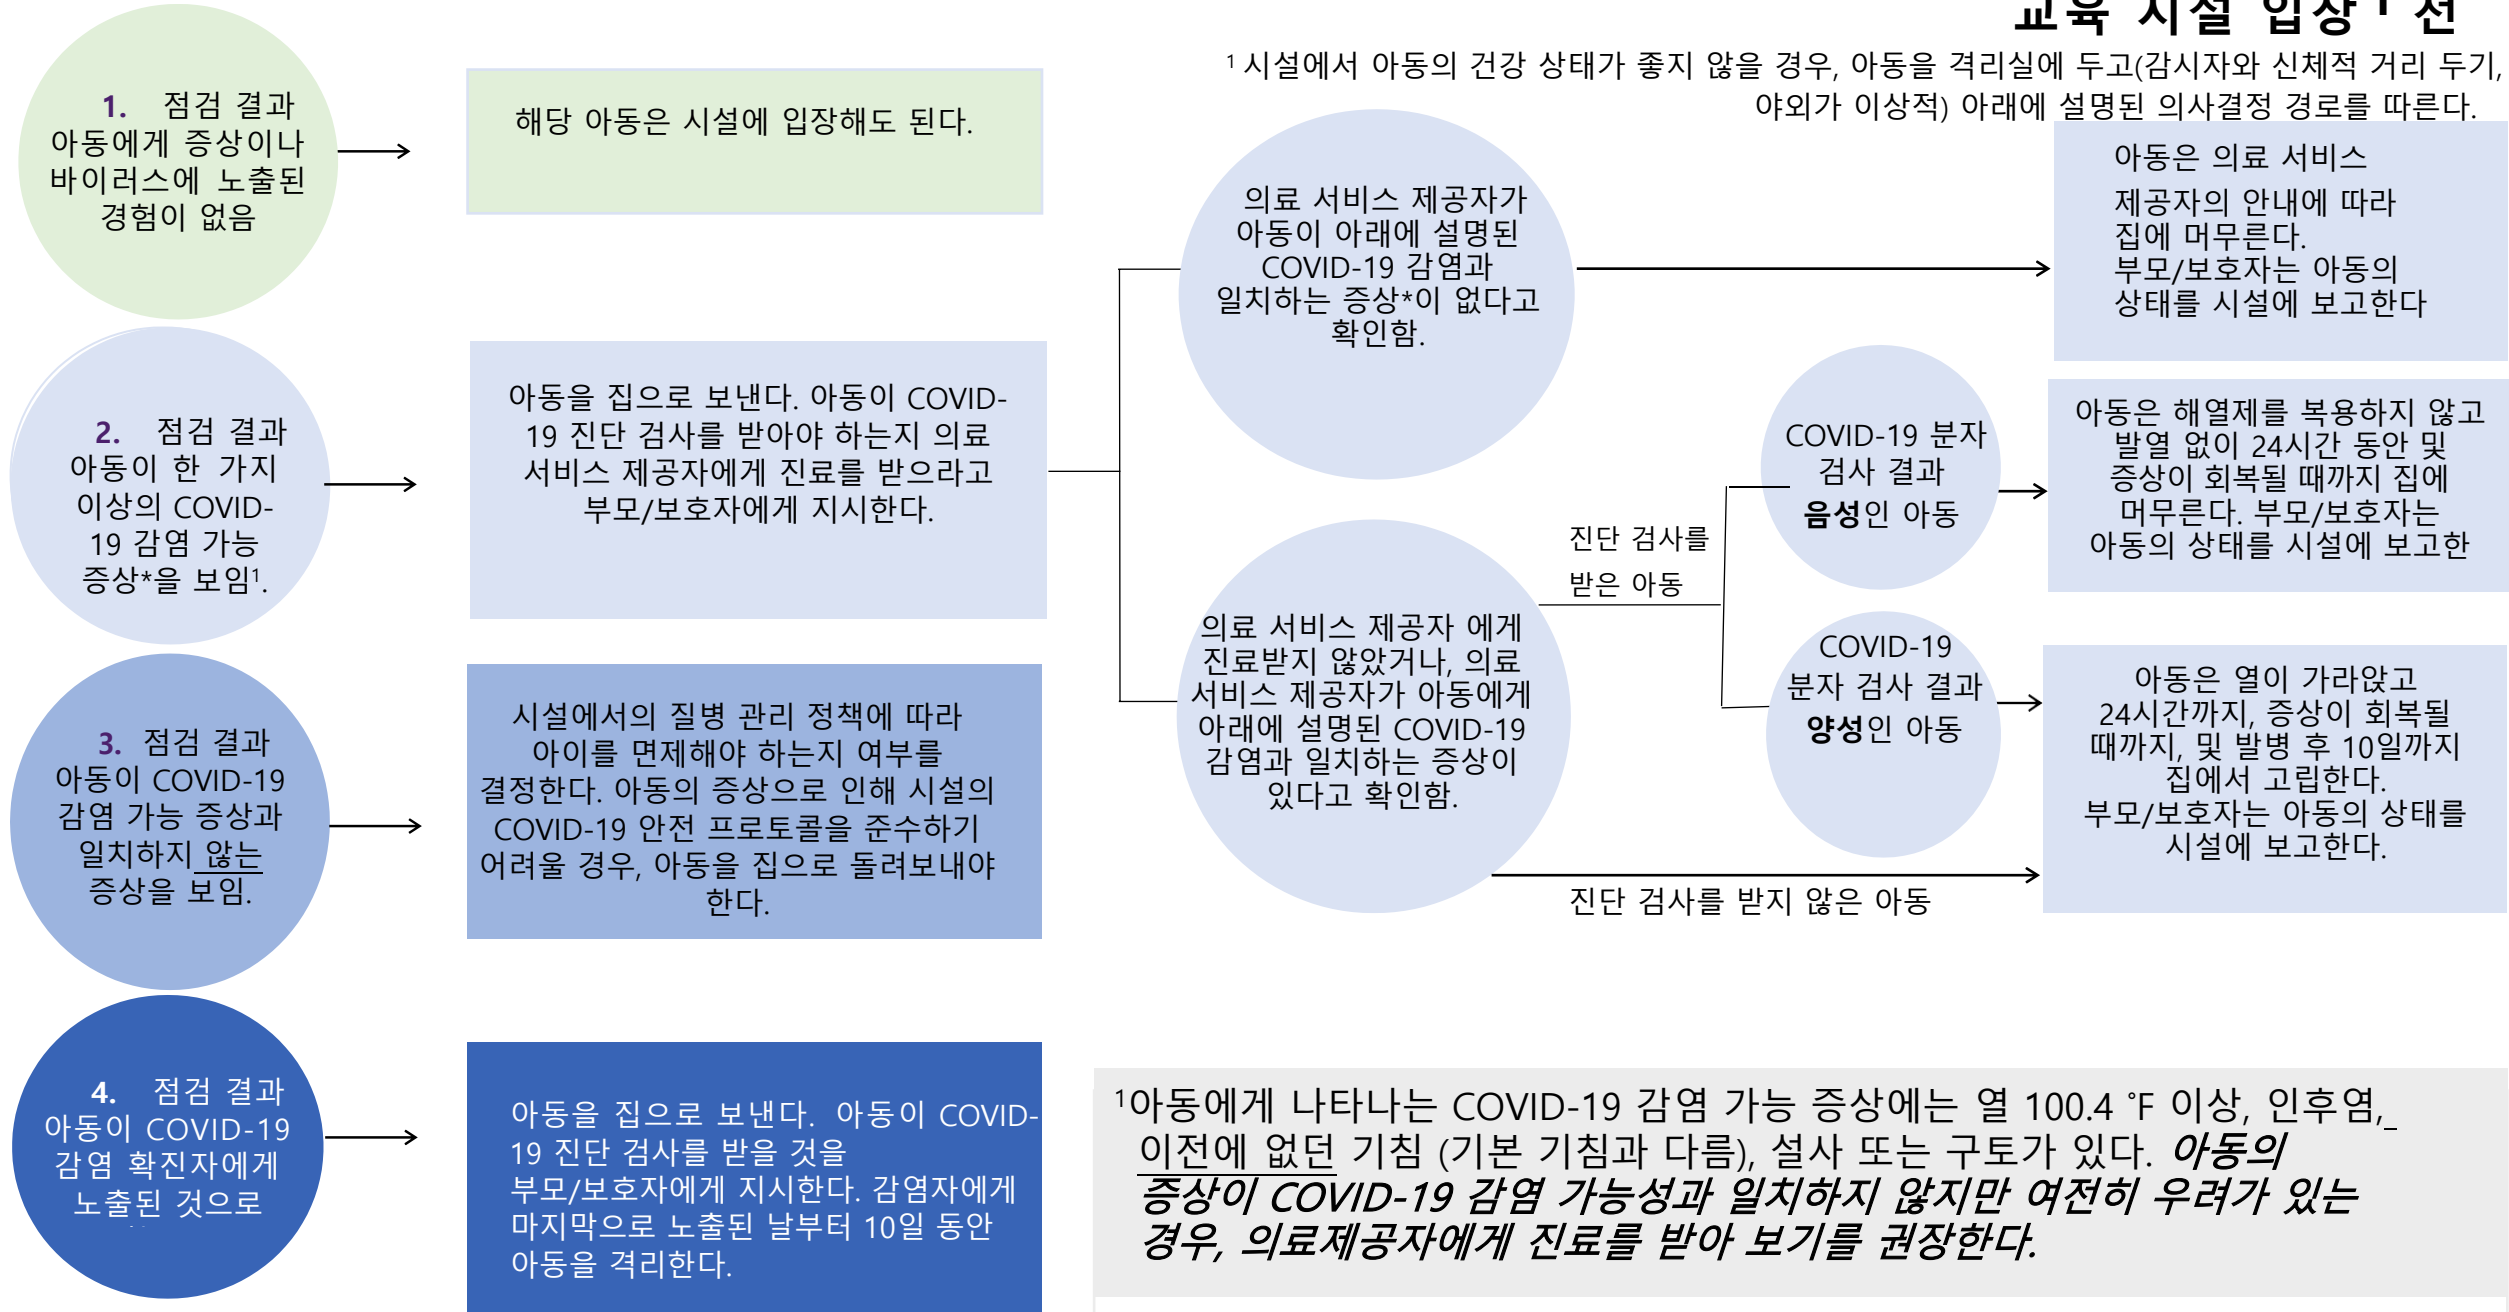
교육 시설 입장 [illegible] 전

¹ 시설에서 아동의 건강 상태가 좋지 않을 경우, 아동을 격리실에 두고(감시자와 신체적 거리 두기, 야외가 이상적) 아래에 설명된 의사결정 경로를 따른다.

1. 점검 결과 아동에게 증상이나 바이러스에 노출된 경험이 없음

해당 아동은 시설에 입장해도 된다.

2. 점검 결과 아동이 한 가지 이상의 COVID-19 감염 가능 증상*을 보임¹.

아동을 집으로 보낸다. 아동이 COVID-19 진단 검사를 받아야 하는지 의료 서비스 제공자에게 진료를 받으라고 부모/보호자에게 지시한다.

의료 서비스 제공자가 아동이 아래에 설명된 COVID-19 감염과 일치하는 증상*이 없다고 확인함.

아동은 의료 서비스 제공자의 안내에 따라 집에 머무른다. 부모/보호자는 아동의 상태를 시설에 보고한다

의료 서비스 제공자 에게 진료받지 않았거나, 의료 서비스 제공자가 아동에게 아래에 설명된 COVID-19 감염과 일치하는 증상이 있다고 확인함.

진단 검사를 받은 아동

COVID-19 분자 검사 결과 음성인 아동

아동은 해열제를 복용하지 않고 발열 없이 24시간 동안 및 증상이 회복될 때까지 집에 머무른다. 부모/보호자는 아동의 상태를 시설에 보고한

COVID-19 분자 검사 결과 양성인 아동

아동은 열이 가라앉고 24시간까지, 증상이 회복될 때까지, 및 발병 후 10일까지 집에서 고립한다. 부모/보호자는 아동의 상태를 시설에 보고한다.

진단 검사를 받지 않은 아동

3. 점검 결과 아동이 COVID-19 감염 가능 증상과 일치하지 않는 증상을 보임.

시설에서의 질병 관리 정책에 따라 아이를 면제해야 하는지 여부를 결정한다. 아동의 증상으로 인해 시설의 COVID-19 안전 프로토콜을 준수하기 어려울 경우, 아동을 집으로 돌려보내야 한다.

4. 점검 결과 아동이 COVID-19 감염 확진자에게 노출된 것으로 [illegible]

아동을 집으로 보낸다. 아동이 COVID-19 진단 검사를 받을 것을 부모/보호자에게 지시한다. 감염자에게 마지막으로 노출된 날부터 10일 동안 아동을 격리한다.

¹아동에게 나타나는 COVID-19 감염 가능 증상에는 열 100.4 °F 이상, 인후염, 이전에 없던 기침 (기본 기침과 다름), 설사 또는 구토가 있다. *아동의 증상이 COVID-19 감염 가능성과 일치하지 않지만 여전히 우려가 있는 경우, 의료제공자에게 진료를 받아 보기를 권장한다.*